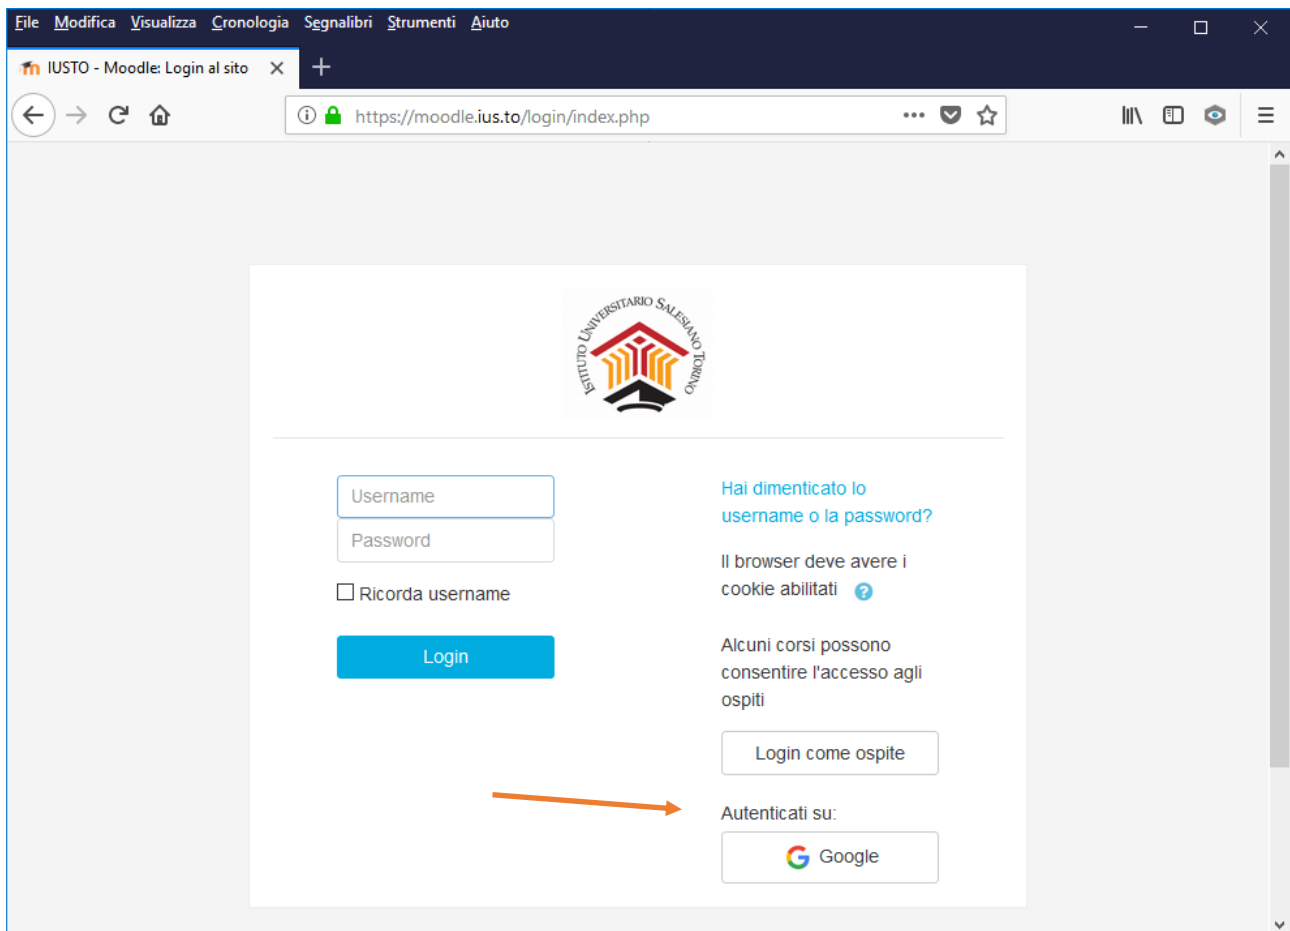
File Modifica Visualizza Cronologia Segnalibri Strumenti Aiuto

IUSTO - Moodle: Login al sito

https://moodle.ius.to/login/index.php

ISTITUTO UNIVERSITARIO SALESIANO TORINO

Username

Password

Ricorda username

Login

Hai dimenticato lo username o la password?

Il browser deve avere i cookie abilitati

Alcuni corsi possono consentire l'accesso agli ospiti

Login come ospite

Autenticati su:

Google